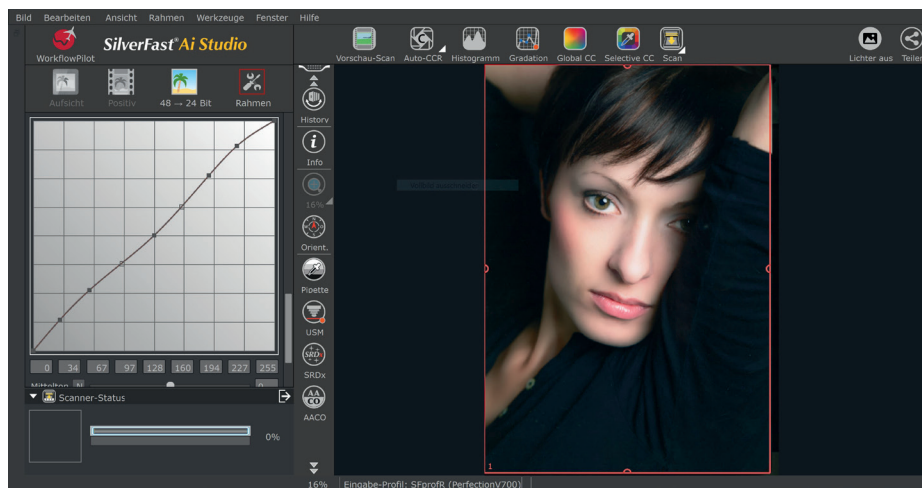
Bild Bearbeiten Ansicht Rahmen Werkzeuge Fenster Hilfe

WorkflowPilot SilverFast® Ai Studio

Vorschau-Scan Auto-CCR Histogramm Gradation Global CC Selective CC Scan

Lichter aus Teilen

Aufsicht Positiv 48 → 24 Bit Rahmen

History

Info

16%

Orient.

Pipette

USM

SRDx

AACO

| 0 | 34 | 67 | 97 | 128 | 160 | 194 | 227 | 255 |
|---|---|---|---|---|---|---|---|---|

Mittelton

Scanner-Status

0%

1

16% Eingabe-Profil: SFprofR (PerfectionV700)